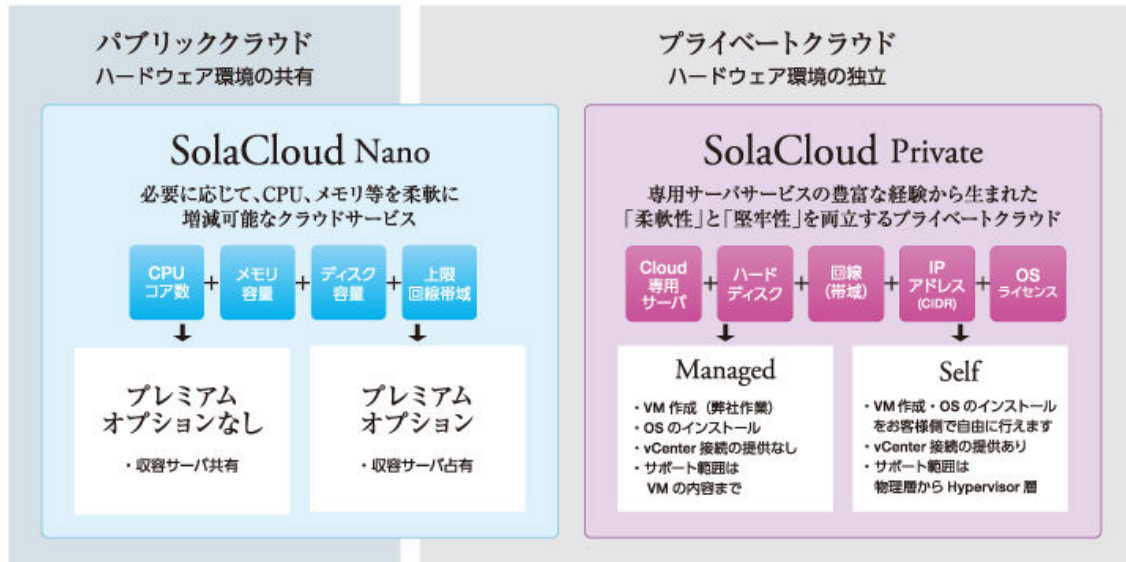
パブリッククラウド
ハードウェア環境の共有

SolaCloud Nano

必要に応じて、CPU、メモリ等を柔軟に増減可能なクラウドサービス

CPU コア数 + メモリ 容量 + ディスク 容量 + 上限 回線帯域

プレミアム オプションなし

・収容サーバ共有

プレミアム オプション

・収容サーバ占有

プライベートクラウド
ハードウェア環境の独立

SolaCloud Private

専用サーバサービスの豊富な経験から生まれた「柔軟性」と「堅牢性」を両立するプライベートクラウド

Cloud 専用 サーバ + ハード ディスク + 回線 (帯域) + IP アドレス (CIDR) + OS ライセンス

Managed

・VM 作成（弊社作業）
・OS のインストール
・vCenter 接続の提供なし
・サポート範囲は VM の内容まで

Self

・VM 作成・OS のインストールをお客様側で自由に行えます
・vCenter 接続の提供あり
・サポート範囲は物理層から Hypervisor 層